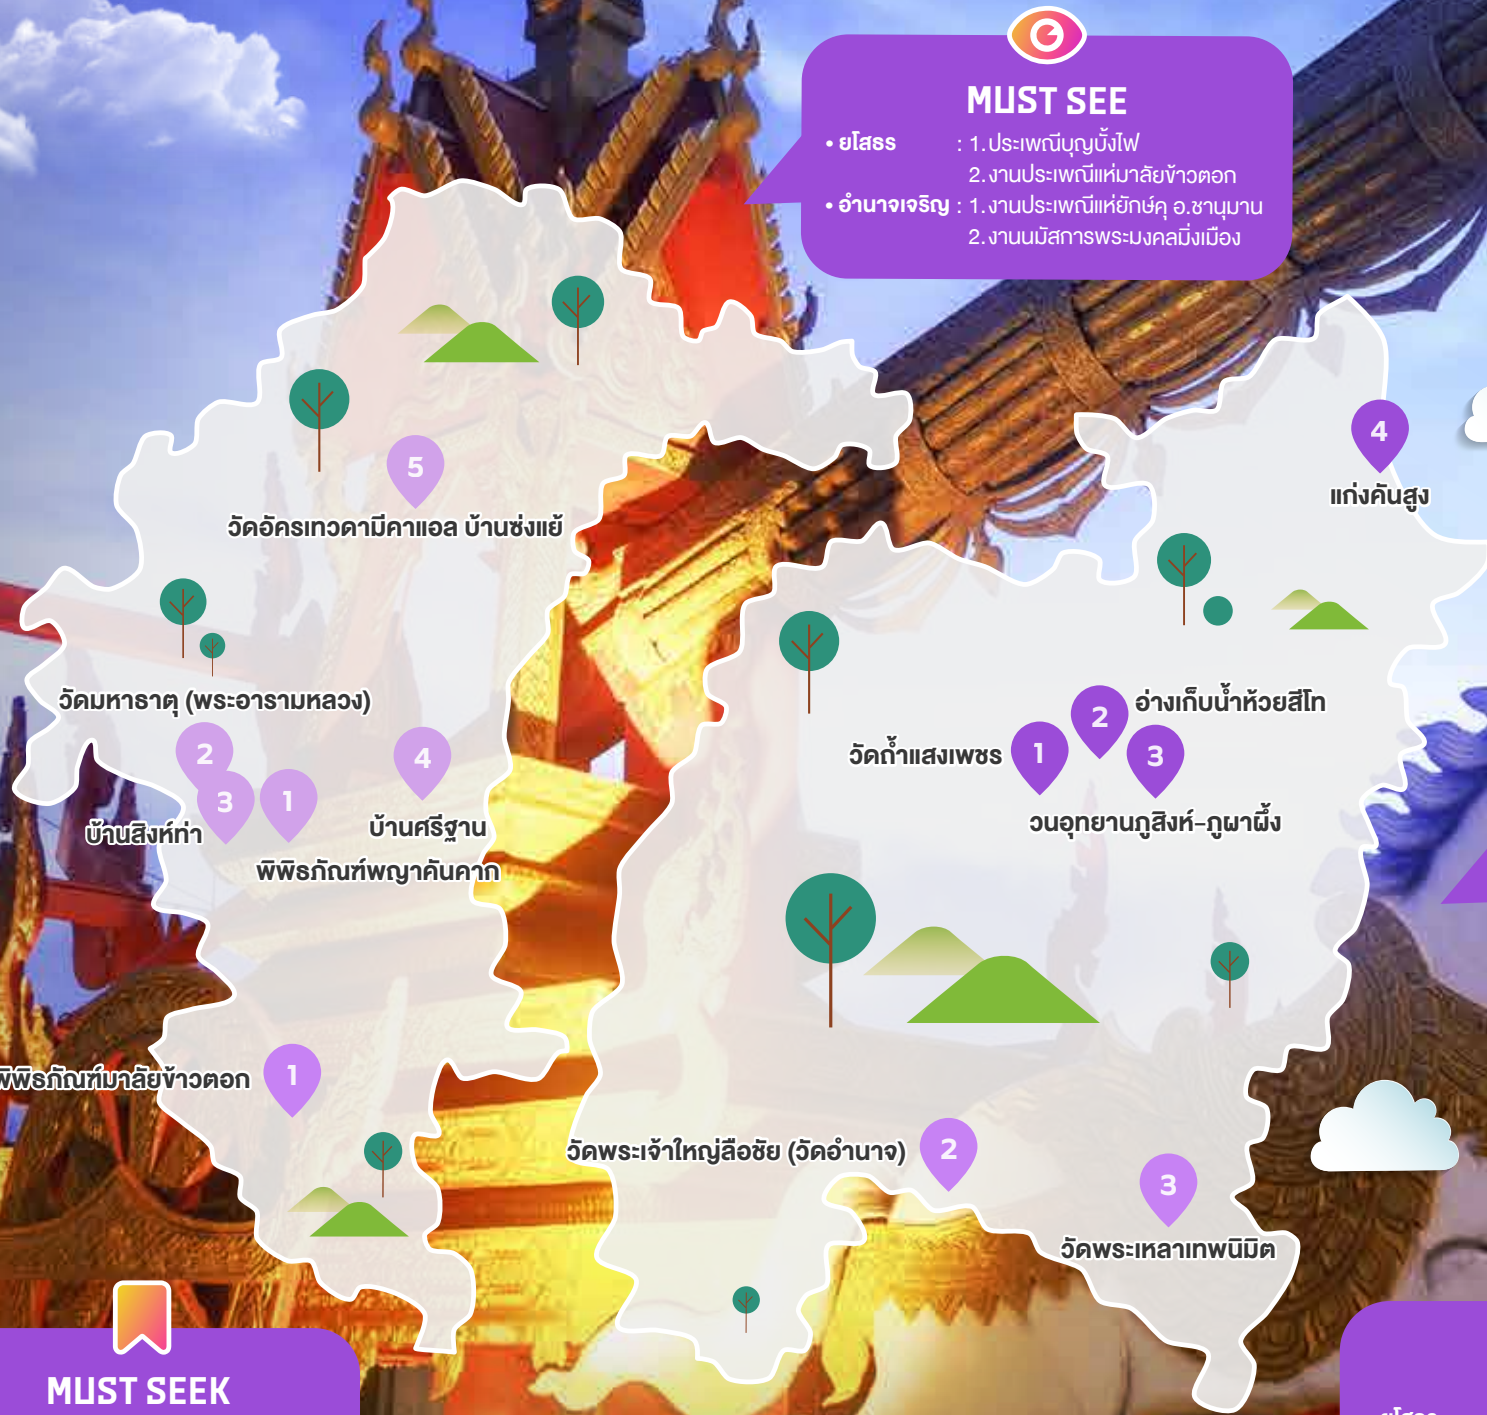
MUST SEE

• ยโสธร : 1. ประเพณีบุญบั้งไฟ
2. งานประเพณีแห่มาลัยข้าวตอก

• อำนาจเจริญ : 1. งานประเพณีแห่ยักษ์คุ อ.ชานุมาน
2. งานนมัสการพระมงคลมิ่งเมือง

5
วัดอัครเทวดามีคาแอล บ้านซ่งแย้

วัดมหาธาตุ (พระอารามหลวง)

2
3
บ้านสิงห์ท่า
1
พิพิธภัณฑ์พญาคันคาก
4
บ้านศรีฐาน

1
พิพิธภัณฑ์มาลัยข้าวตอก

4
แก่งคันสูง

2
อ่างเก็บน้ำห้วยสีโท
1
วัดถ้ำแสงเพชร
3
วนอุทยานภูสิงห์-ภูผาผึ้ง

2
วัดพระเจ้าใหญ่ลือชัย (วัดอำนาจ)

3
วัดพระเหลาเทพนิมิต

MUST SEEK